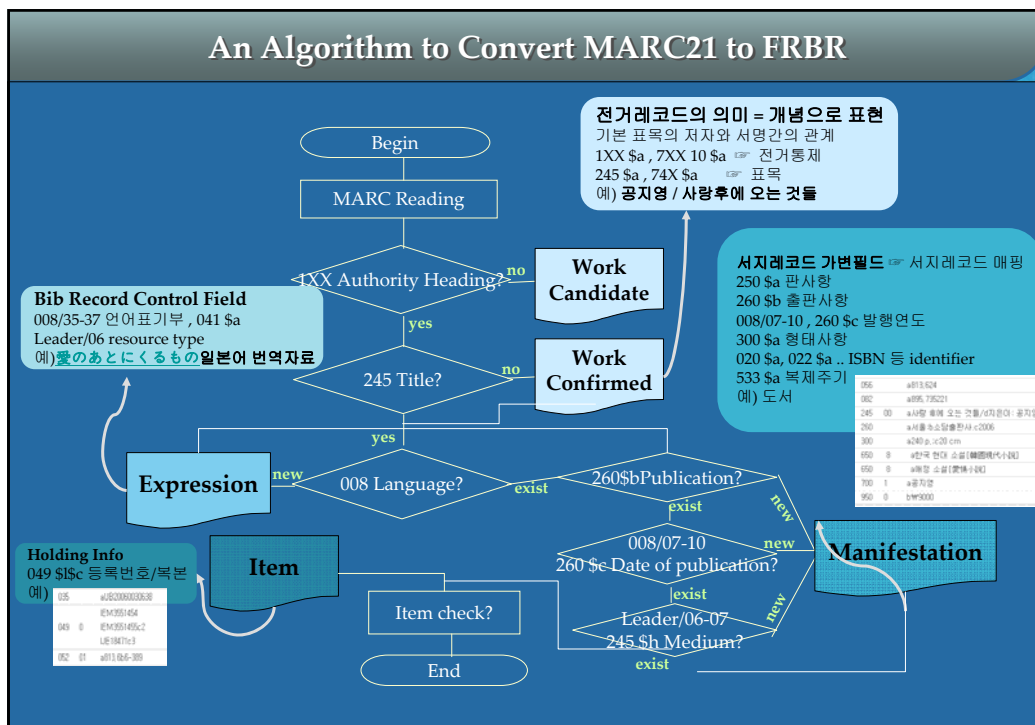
An Algorithm to Convert MARC21 to FRBR

전거레코드의 의미 = 개념으로 표현
기본 표목의 저자와 서명간의 관계
1XX $a , 7XX 10 $a ☞ 전거통제
245 $a , 74X $a ☞ 표목
예) 공지영 / 사랑후에 오는 것들

Begin

MARC Reading

1XX Authority Heading?

no

Work Candidate

서지레코드 가변필드 ☞ 서지레코드 매핑
250 $a 판사항
260 $b 출판사항
008/07-10 , 260 $c 발행연도
300 $a 형태사항
020 $a, 022 $a .. ISBN 등 identifier
533 $a 복제주기
예) 도서

| 056 | | a813.624 |
|---|---|---|
| 082 | | a895.735221 |
| 245 | 00 | a사랑 후에 오는 것들/d지은이: 공지영 |
| 260 | | a서울:b소담출판사,c2006 |
| 300 | | a240 p.;c20 cm |
| 650 | 8 | a한국 현대 소설[韓國現代小說] |
| 650 | 8 | a애정 소설[愛情小說] |
| 700 | 1 | a공지영 |
| 950 | 0 | b₩9000 |

Bib Record Control Field
008/35-37 언어표기부 , 041 $a
Leader/06 resource type
예)愛のあとにくるもの일본어 번역자료

yes

245 Title?

no

Work Confirmed

yes

Expression

new

008 Language?

exist

260$bPublication?

exist

new

Holding Info
049 $l$c 등록번호/복본
예)

| 035 | | aUB20060030638 |
|---|---|---|
| 049 | 0 | IEM3951454 IEM3951455c2 IJE18471c3 |
| 052 | 01 | a813.6z6-389 |

Item

008/07-10
260 $c Date of publication?

new

Manifestation

exist

Item check?

new

Leader/06-07
245 $h Medium?

exist

End